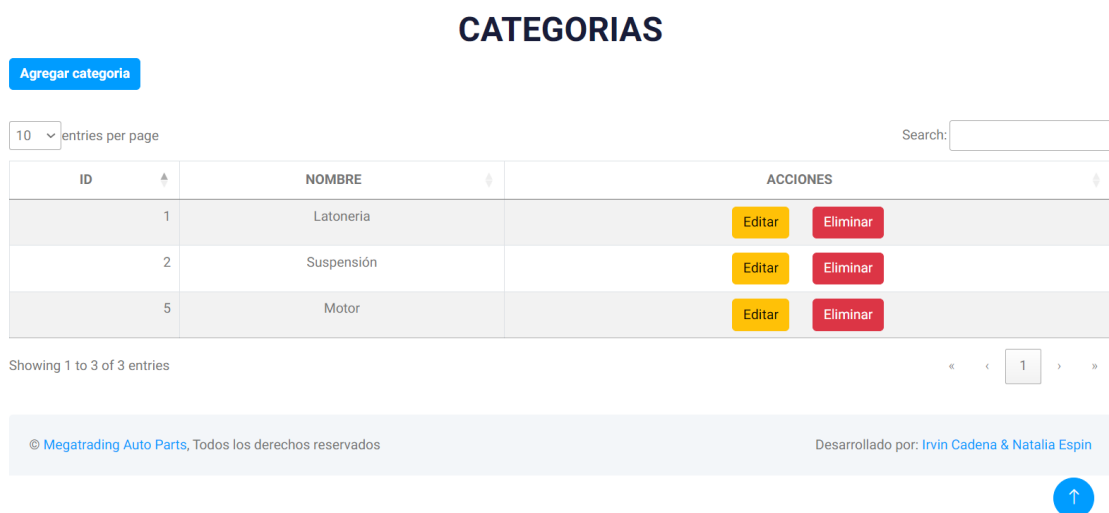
CATEGORIAS

Agregar categoria

10 entries per page

Search:

| ID | NOMBRE | ACCIONES |
|---|---|---|
| 1 | Latoneria | Editar Eliminar |
| 2 | Suspensión | Editar Eliminar |
| 5 | Motor | Editar Eliminar |

Showing 1 to 3 of 3 entries

« ‹ 1 › »

© Megatrading Auto Parts, Todos los derechos reservados

Desarrollado por: Irvin Cadena & Natalia Espin